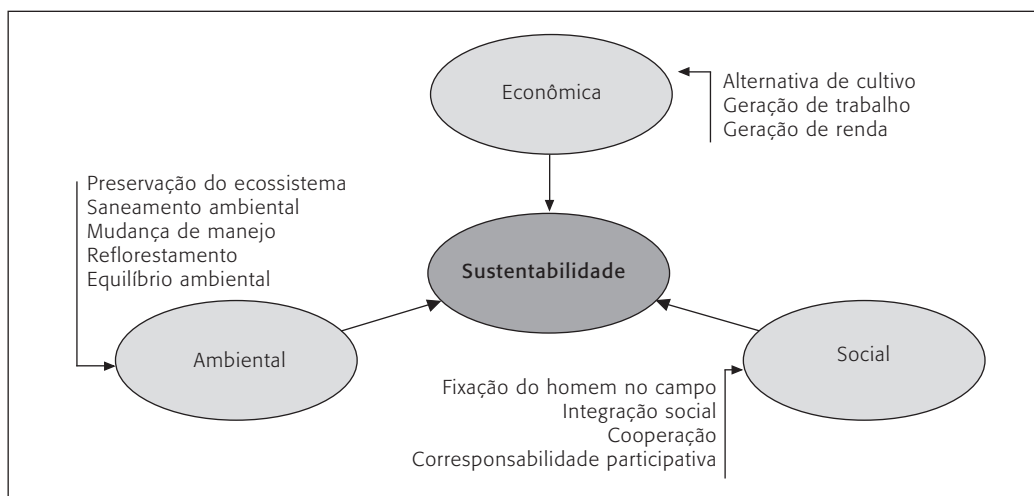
Econômica

Alternativa de cultivo
Geração de trabalho
Geração de renda

Preservação do ecossistema
Saneamento ambiental
Mudança de manejo
Reflorestamento
Equilíbrio ambiental

Sustentabilidade

Ambiental

Social

Fixação do homem no campo
Integração social
Cooperação
Corresponsabilidade participativa